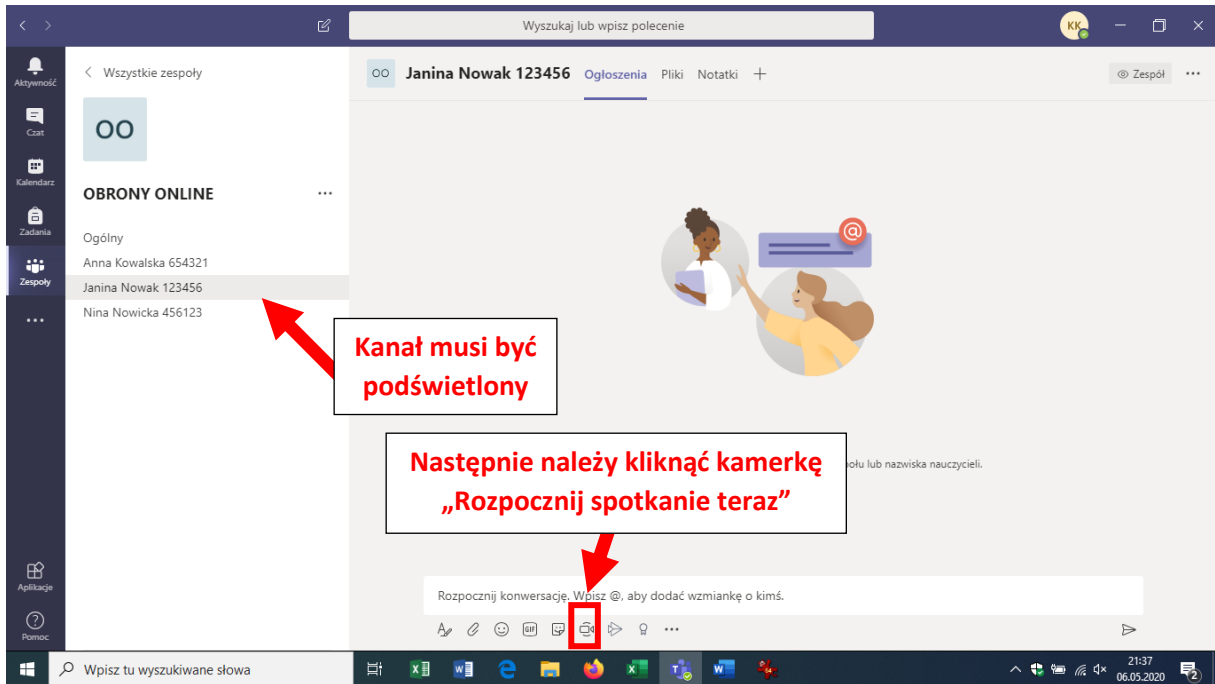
Wyszukaj lub wpisz polecenie

KK

Aktywność
Czat
Kalendarz
Zadania
Zespoły
...
Aplikacje
Pomoc

< Wszystkie zespoły

OO

OBRONY ONLINE ...

Ogólny
Anna Kowalska 654321
Janina Nowak 123456
Nina Nowicka 456123

OO Janina Nowak 123456 Ogłoszenia Pliki Notatki +

Zespół ...

Kanał musi być podświetlony

Następnie należy kliknąć kamerkę „Rozpocznij spotkanie teraz"

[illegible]ołu lub nazwiska nauczycieli.

Rozpocznij konwersację. Wpisz @, aby dodać wzmiankę o kimś.

Wpisz tu wyszukiwane słowa

21:37
06.05.2020